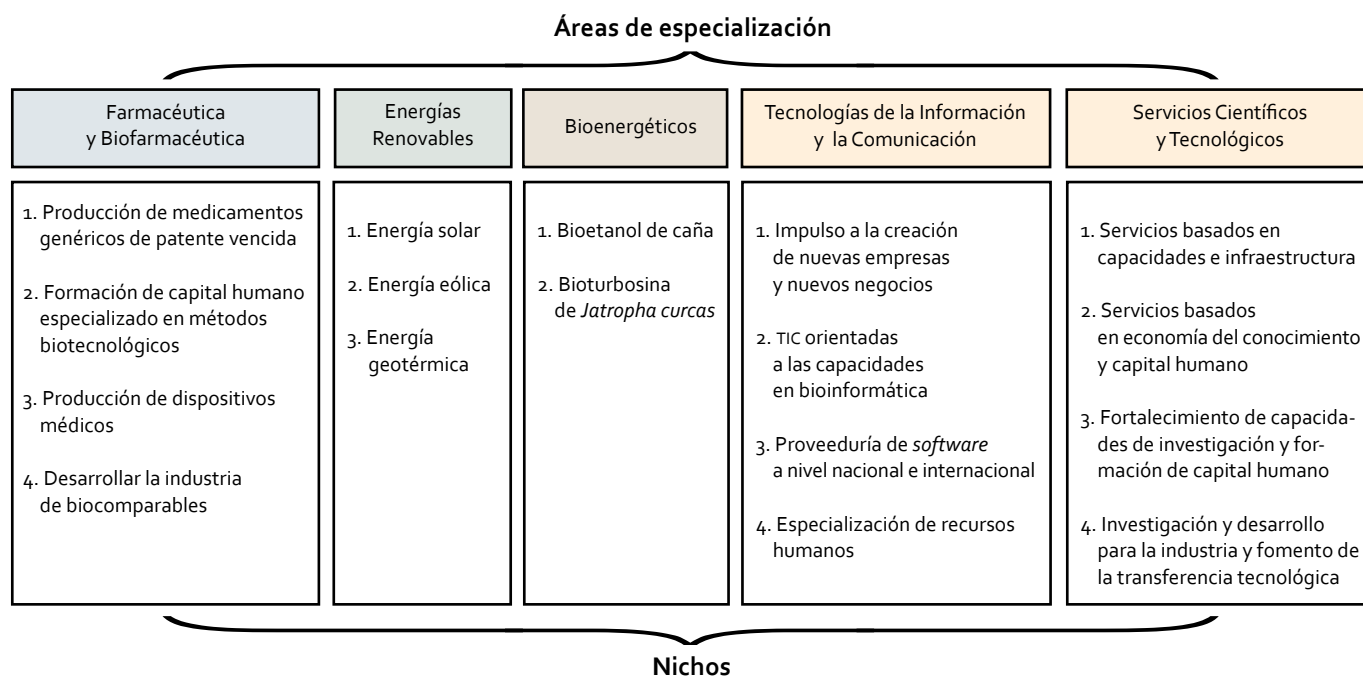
Áreas de especialización

Farmacéutica y Biofarmacéutica

1. Producción de medicamentos genéricos de patente vencida

2. Formación de capital humano especializado en métodos biotecnológicos

3. Producción de dispositivos médicos

4. Desarrollar la industria de biocomparables

Energías Renovables

1. Energía solar

2. Energía eólica

3. Energía geotérmica

Bioenergéticos

1. Bioetanol de caña

2. Bioturbosina de *Jatropha curcas*

Tecnologías de la Información y la Comunicación

1. Impulso a la creación de nuevas empresas y nuevos negocios

2. TIC orientadas a las capacidades en bioinformática

3. Proveeduría de *software* a nivel nacional e internacional

4. Especialización de recursos humanos

Servicios Científicos y Tecnológicos

1. Servicios basados en capacidades e infraestructura

2. Servicios basados en economía del conocimiento y capital humano

3. Fortalecimiento de capacidades de investigación y formación de capital humano

4. Investigación y desarrollo para la industria y fomento de la transferencia tecnológica

Nichos